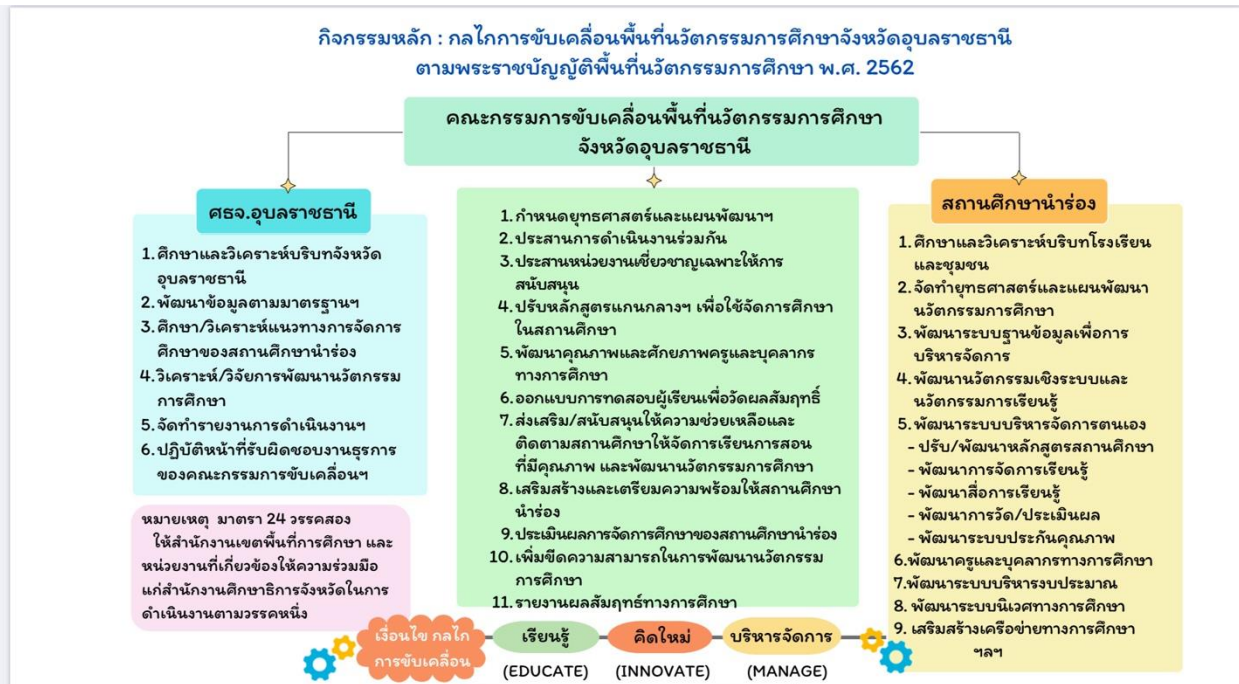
กิจกรรมหลัก : กลไกการขับเคลื่อนพื้นที่นวัตกรรมการศึกษาจังหวัดอุบลราชธานี
ตามพระราชบัญญัติพื้นที่นวัตกรรมการศึกษา พ.ศ. 2562

คณะกรรมการขับเคลื่อนพื้นที่นวัตกรรมการศึกษา
จังหวัดอุบลราชธานี

ศธจ.อุบลราชธานี

1. ศึกษาและวิเคราะห์บริบทจังหวัดอุบลราชธานี
2. พัฒนาข้อมูลตามมาตรฐานฯ
3. ศึกษา/วิเคราะห์แนวทางการจัดการศึกษาของสถานศึกษานำร่อง
4. วิเคราะห์/วิจัยการพัฒนานวัตกรรมการศึกษา
5. จัดทำรายงานการดำเนินงานฯ
6. ปฏิบัติหน้าที่รับผิดชอบงานธุรการของคณะกรรมการขับเคลื่อนฯ

หมายเหตุ มาตรา 24 วรรคสอง ให้สำนักงานเขตพื้นที่การศึกษา และหน่วยงานที่เกี่ยวข้องให้ความร่วมมือแก่สำนักงานศึกษาธิการจังหวัดในการดำเนินงานตามวรรคหนึ่ง

1. กำหนดยุทธศาสตร์และแผนพัฒนาฯ
2. ประสานการดำเนินงานร่วมกัน
3. ประสานหน่วยงานเชี่ยวชาญเฉพาะให้การสนับสนุน
4. ปรับหลักสูตรแกนกลางฯ เพื่อใช้จัดการศึกษาในสถานศึกษา
5. พัฒนาคุณภาพและศักยภาพครูและบุคลากรทางการศึกษา
6. ออกแบบการทดสอบผู้เรียนเพื่อวัดผลสัมฤทธิ์
7. ส่งเสริม/สนับสนุนให้ความช่วยเหลือและติดตามสถานศึกษาให้จัดการเรียนการสอนที่มีคุณภาพ และพัฒนานวัตกรรมการศึกษา
8. เสริมสร้างและเตรียมความพร้อมให้สถานศึกษานำร่อง
9. ประเมินผลการจัดการศึกษาของสถานศึกษานำร่อง
10. เพิ่มขีดความสามารถในการพัฒนานวัตกรรมการศึกษา
11. รายงานผลสัมฤทธิ์ทางการศึกษา

สถานศึกษานำร่อง

1. ศึกษาและวิเคราะห์บริบทโรงเรียนและชุมชน
2. จัดทำยุทธศาสตร์และแผนพัฒนานวัตกรรมการศึกษา
3. พัฒนาระบบฐานข้อมูลเพื่อการบริหารจัดการ
4. พัฒนานวัตกรรมเชิงระบบและนวัตกรรมการเรียนรู้
5. พัฒนาระบบบริหารจัดการตนเอง
- ปรับ/พัฒนาหลักสูตรสถานศึกษา
- พัฒนาการจัดการเรียนรู้
- พัฒนาสื่อการเรียนรู้
- พัฒนาการวัด/ประเมินผล
- พัฒนาระบบประกันคุณภาพ
6. พัฒนาครูและบุคลากรทางการศึกษา
7. พัฒนาระบบบริหารงบประมาณ
8. พัฒนาระบบนิเวศทางการศึกษา
9. เสริมสร้างเครือข่ายทางการศึกษา ฯลฯ

เงื่อนไข กลไกการขับเคลื่อน
เรียนรู้ (EDUCATE)
คิดใหม่ (INNOVATE)
บริหารจัดการ (MANAGE)